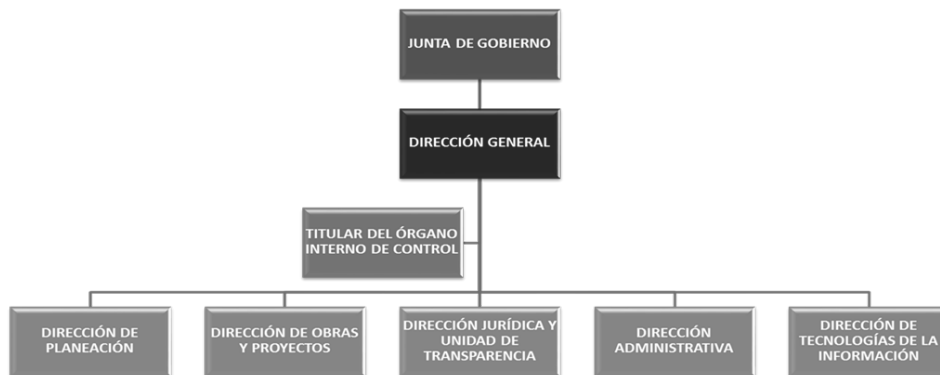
JUNTA DE GOBIERNO

DIRECCIÓN GENERAL

TITULAR DEL ÓRGANO INTERNO DE CONTROL

DIRECCIÓN DE PLANEACIÓN

DIRECCIÓN DE OBRAS Y PROYECTOS

DIRECCIÓN JURÍDICA Y UNIDAD DE TRANSPARENCIA

DIRECCIÓN ADMINISTRATIVA

DIRECCIÓN DE TECNOLOGÍAS DE LA INFORMACIÓN